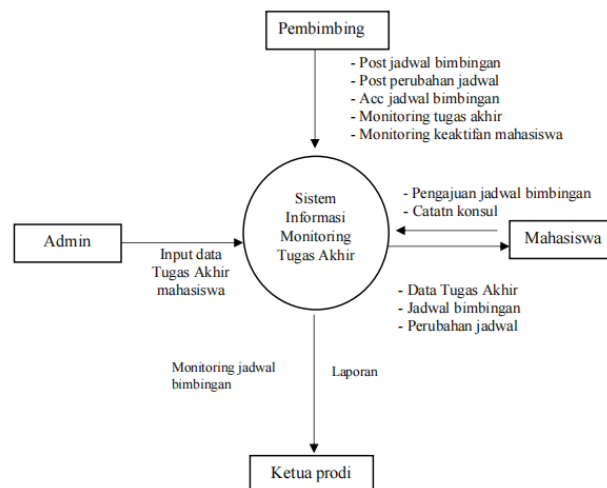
Pembimbing

- Post jadwal bimbingan
- Post perubahan jadwal
- Acc jadwal bimbingan
- Monitoring tugas akhir
- Monitoring keaktifan mahasiswa

Sistem Informasi Monitoring Tugas Akhir

- Pengajuan jadwal bimbingan
- Catatn konsul

Admin

Input data Tugas Akhir mahasiswa

Mahasiswa

- Data Tugas Akhir
- Jadwal bimbingan
- Perubahan jadwal

Monitoring jadwal bimbingan

Laporan

Ketua prodi